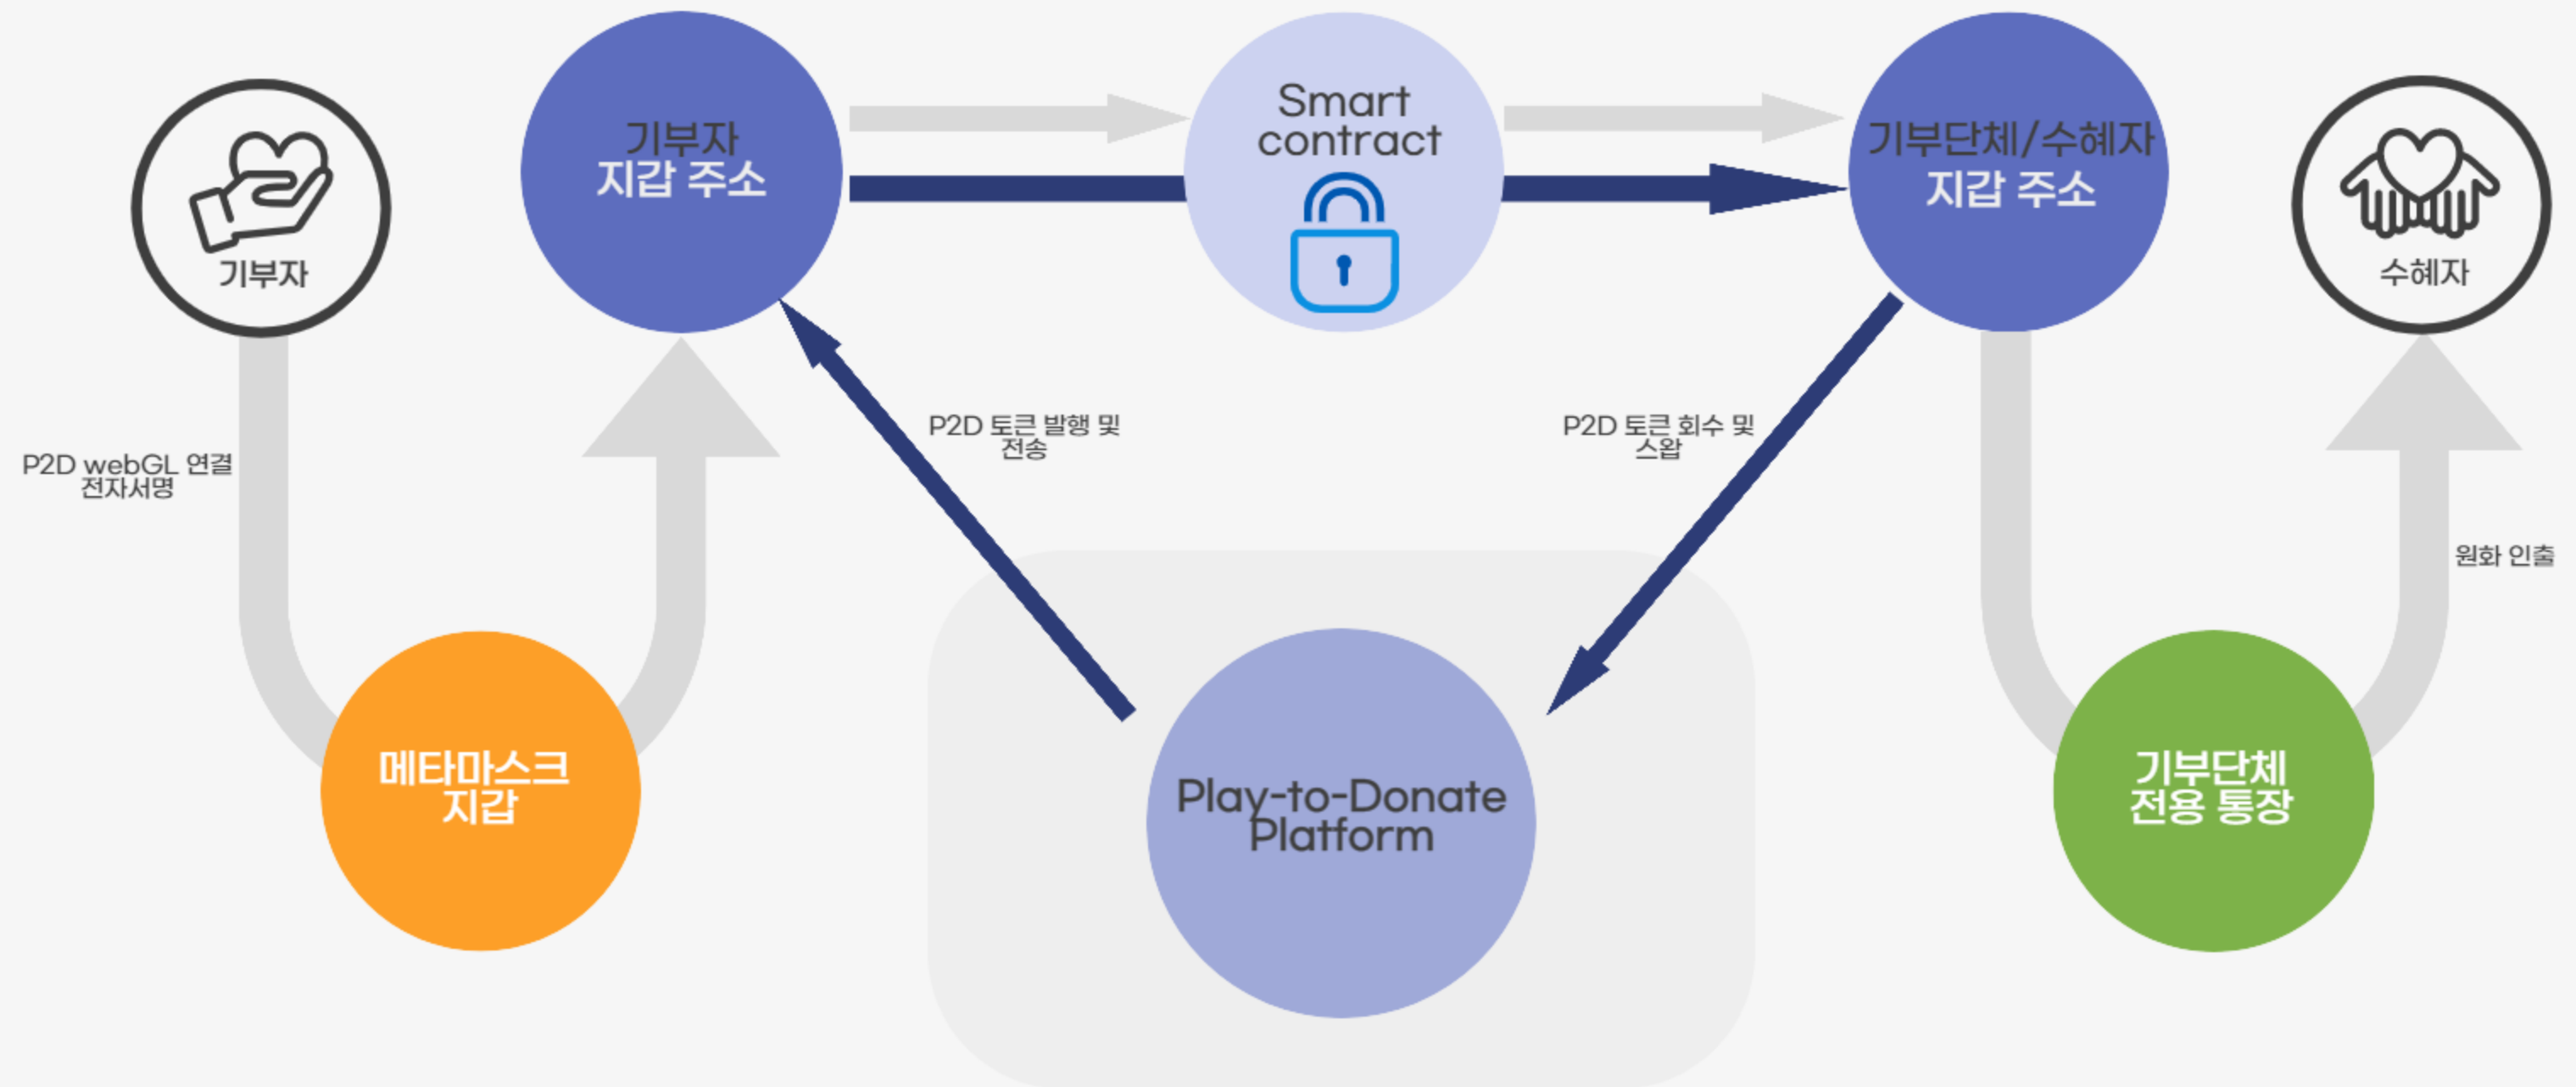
기부자

기부자
지갑 주소

Smart
contract

기부단체/수혜자
지갑 주소

수혜자

P2D webGL 연결
전자서명

P2D 토큰 발행 및
전송

P2D 토큰 회수 및
스왑

원화 인출

메타마스크
지갑

Play-to-Donate
Platform

기부단체
전용 통장